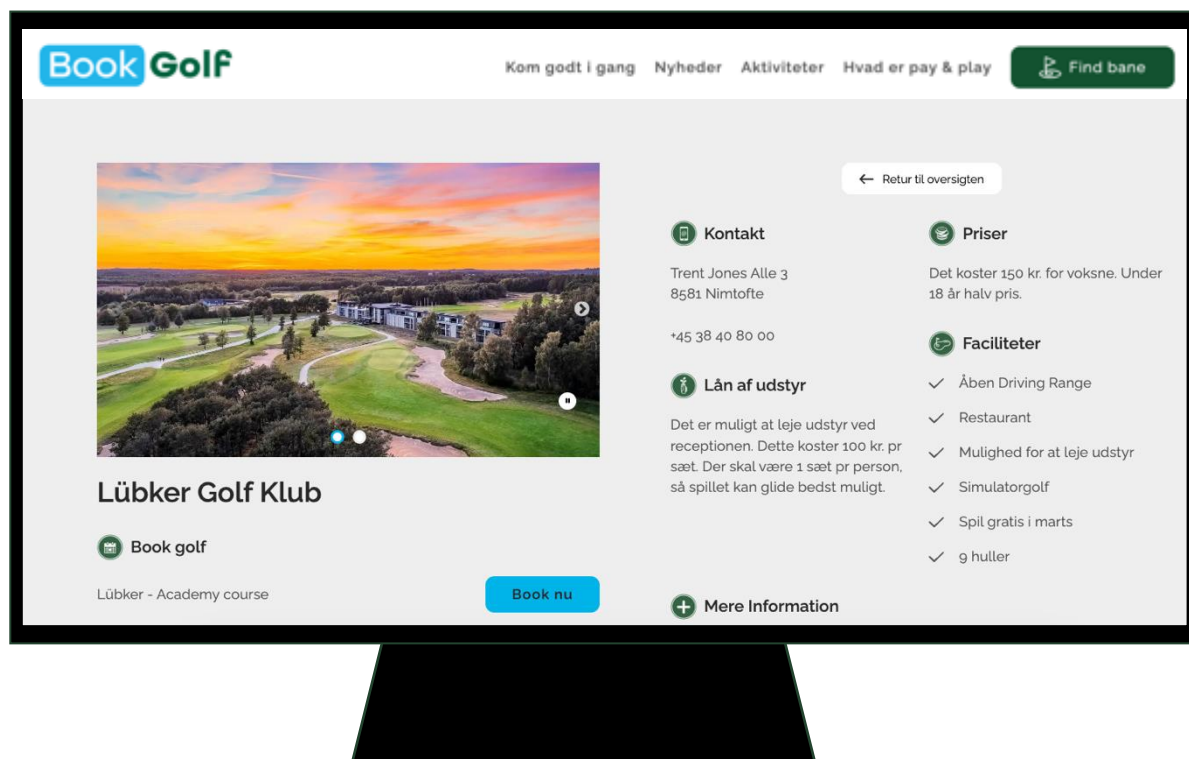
BookGolf

Kom godt i gang Nyheder Aktiviteter Hvad er pay & play Find bane

Retur til oversigten

Kontakt

Trent Jones Alle 3
8581 Nimtofte

+45 38 40 80 00

Lån af udstyr

Det er muligt at leje udstyr ved receptionen. Dette koster 100 kr. pr sæt. Der skal være 1 sæt pr person, så spillet kan glide bedst muligt.

Priser

Det koster 150 kr. for voksne. Under 18 år halv pris.

Faciliteter

Åben Driving Range

Restaurant

Mulighed for at leje udstyr

Simulatorgolf

Spil gratis i marts

9 huller

Lübker Golf Klub

Book golf

Lübker - Academy course

Book nu

Mere Information